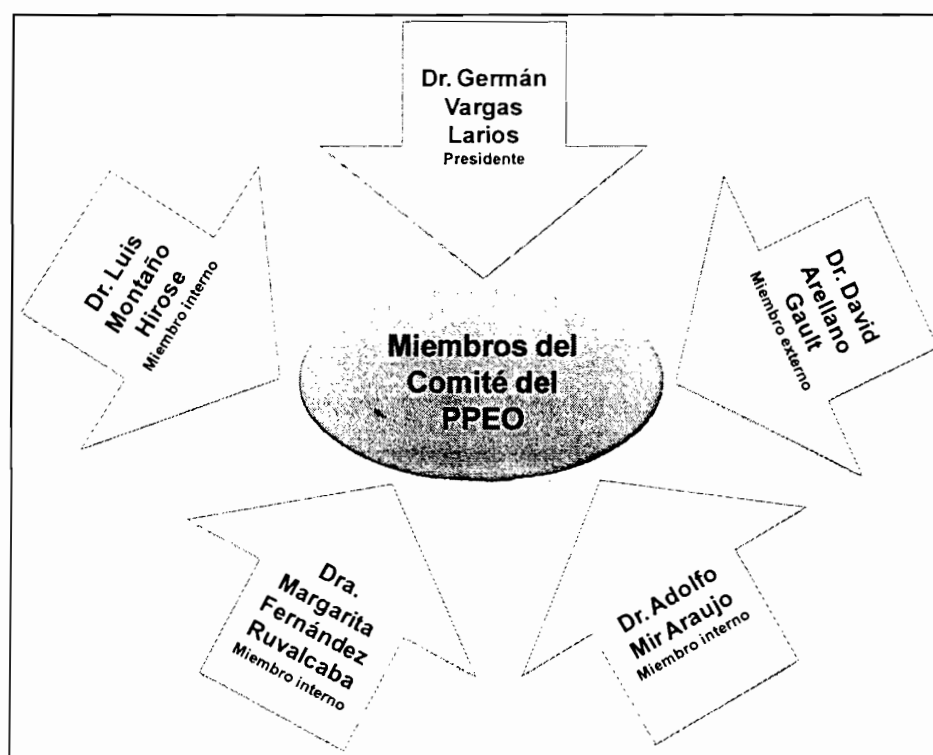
Dr. Germán Vargas Larios
Presidente

Dr. Luis Montaño Hirose
Miembro interno

Dr. David Arellano Gault
Miembro externo

Miembros del Comité del PPEO

Dra. Margarita Fernández Ruvalcaba
Miembro interno

Dr. Adolfo Mir Araujo
Miembro interno